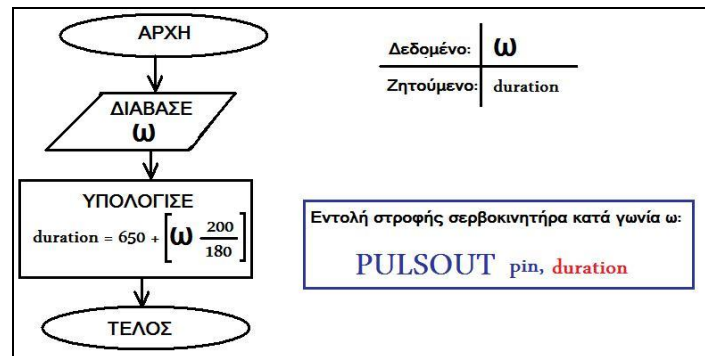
ΑΡΧΗ

ΔΙΑΒΑΣΕ
ω

ΥΠΟΛΟΓΙΣΕ
duration = 650 + $\left[\omega \frac{200}{180}\right]$

ΤΕΛΟΣ

| Δεδομένο: | ω |
|---|---|
| Ζητούμενο: | duration |

Εντολή στροφής σερβοκινητήρα κατά γωνία ω:

PULSOUT pin, duration